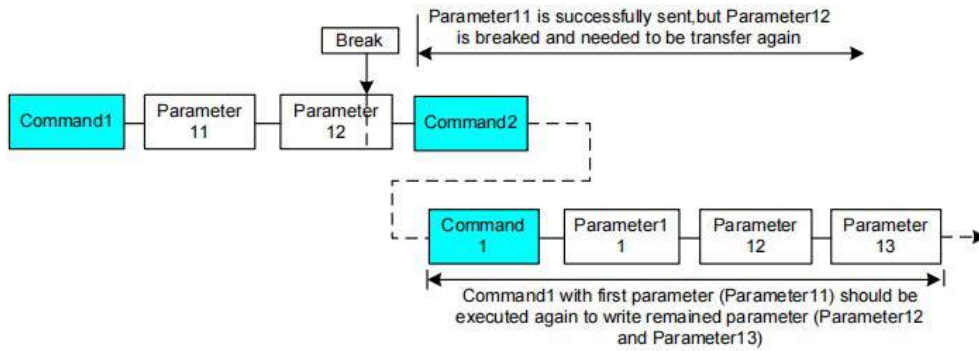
Parameter11 is successfully sent,but Parameter12 is breaked and needed to be transfer again

Break

Command1

Parameter 11

Parameter 12

Command2

Command 1

Parameter1 1

Parameter 12

Parameter 13

Command1 with first parameter (Parameter11) should be executed again to write remained parameter (Parameter12 and Parameter13)